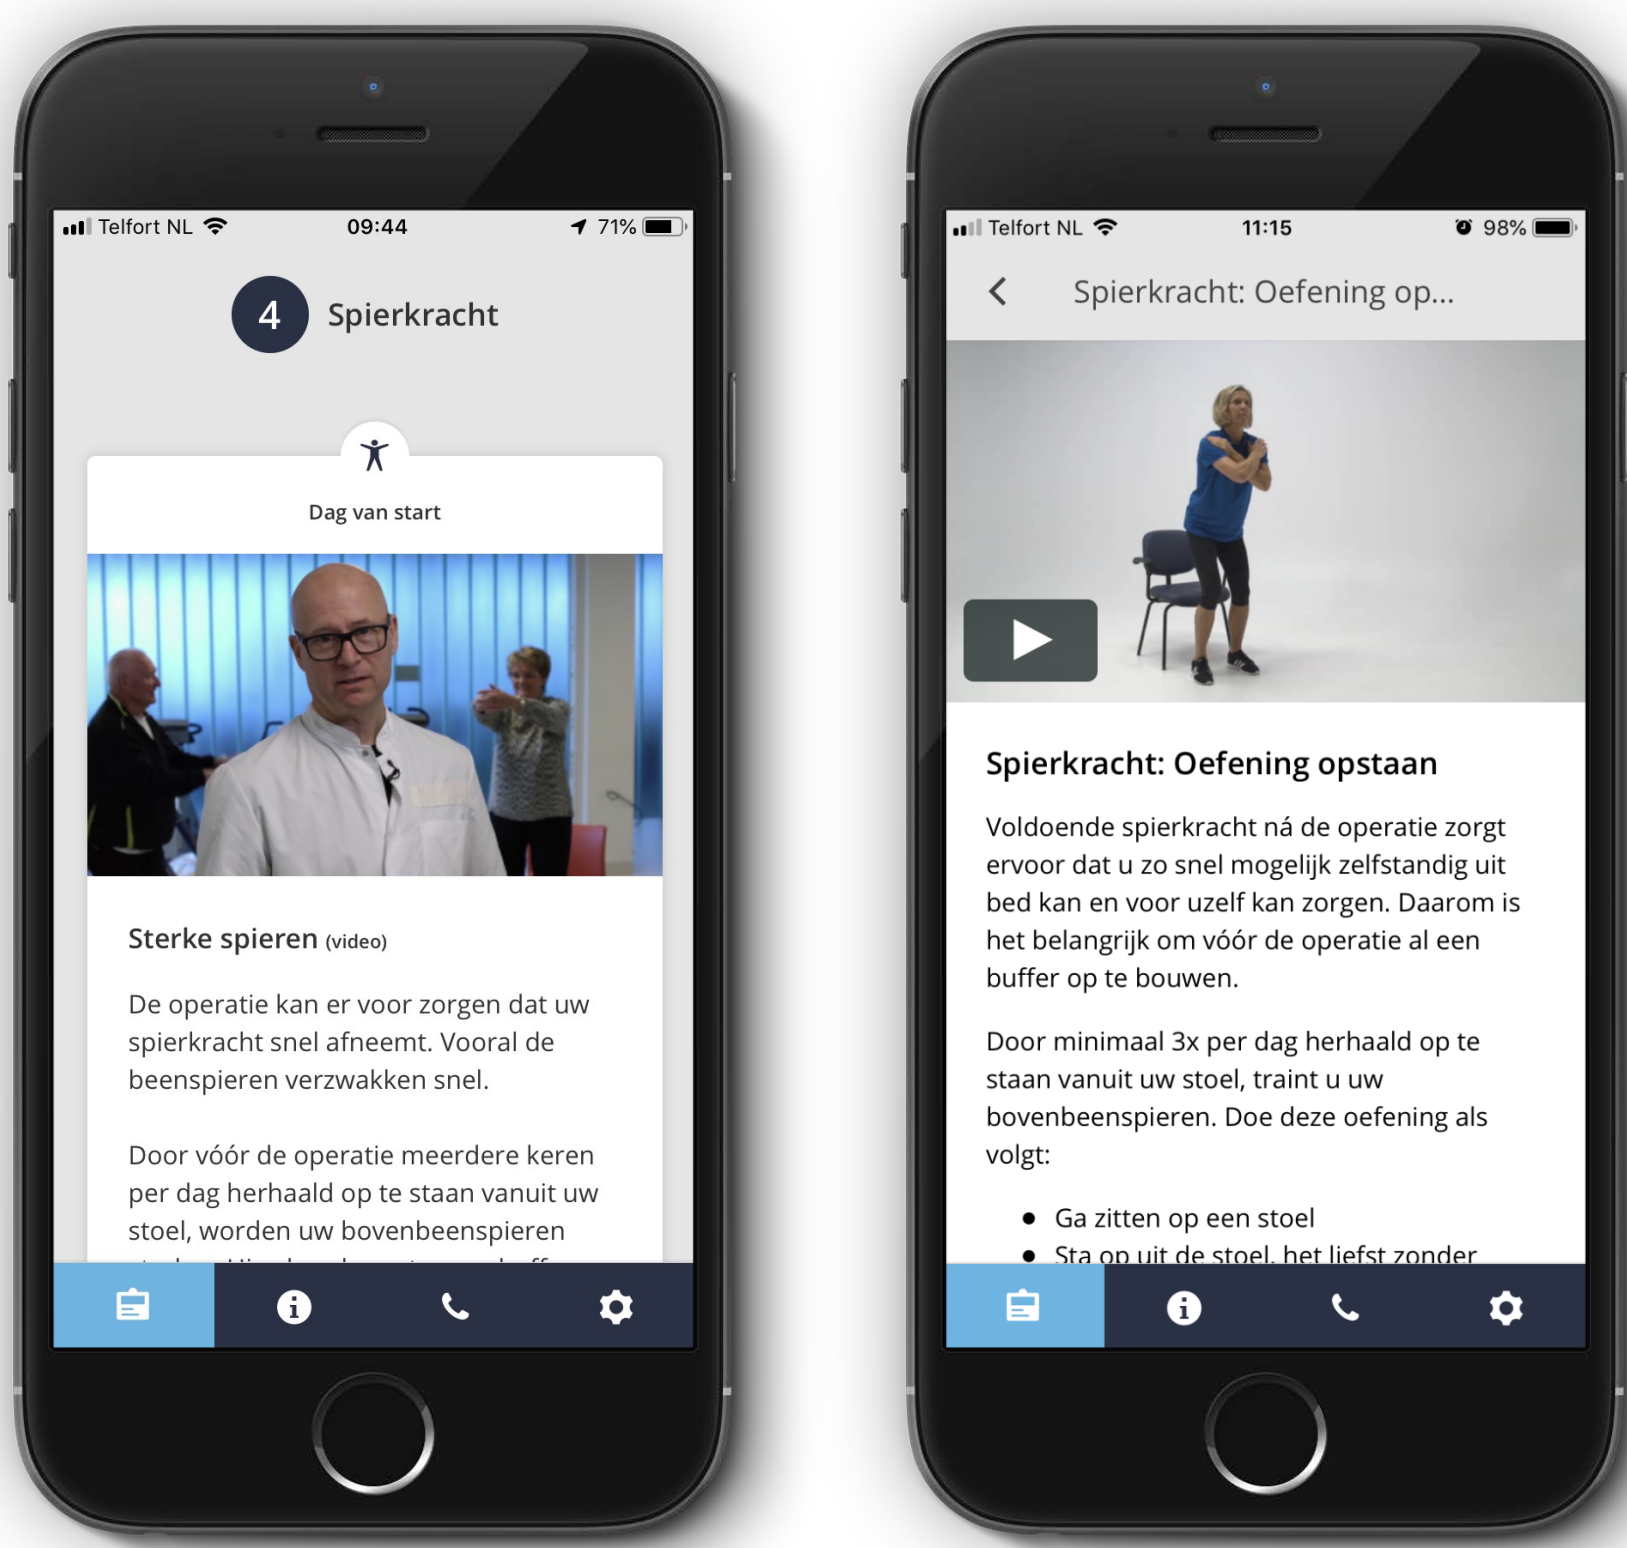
Telfort NL 09:44 71%

4 Spierkracht

Dag van start

Sterke spieren (video)

De operatie kan er voor zorgen dat uw spierkracht snel afneemt. Vooral de beenspieren verzwakken snel.

Door vóór de operatie meerdere keren per dag herhaald op te staan vanuit uw stoel, worden uw bovenbeenspieren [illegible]

Telfort NL 11:15 98%

Spierkracht: Oefening op...

Spierkracht: Oefening opstaan

Voldoende spierkracht ná de operatie zorgt ervoor dat u zo snel mogelijk zelfstandig uit bed kan en voor uzelf kan zorgen. Daarom is het belangrijk om vóór de operatie al een buffer op te bouwen.

Door minimaal 3x per dag herhaald op te staan vanuit uw stoel, traint u uw bovenbeenspieren. Doe deze oefening als volgt:

- Ga zitten op een stoel
- Sta op uit de stoel, het liefst zonder